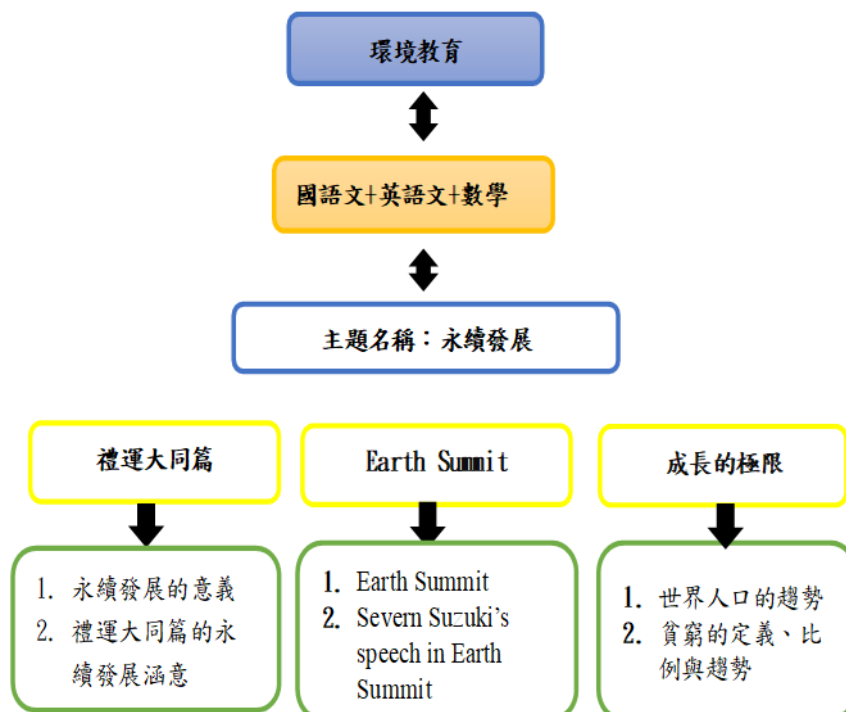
環境教育

國語文+英語文+數學

主題名稱：永續發展

禮運大同篇

1. 永續發展的意義
2. 禮運大同篇的永續發展涵意

Earth Summit

1. Earth Summit
2. Severn Suzuki's speech in Earth Summit

成長的極限

1. 世界人口的趨勢
2. 貧窮的定義、比例與趨勢